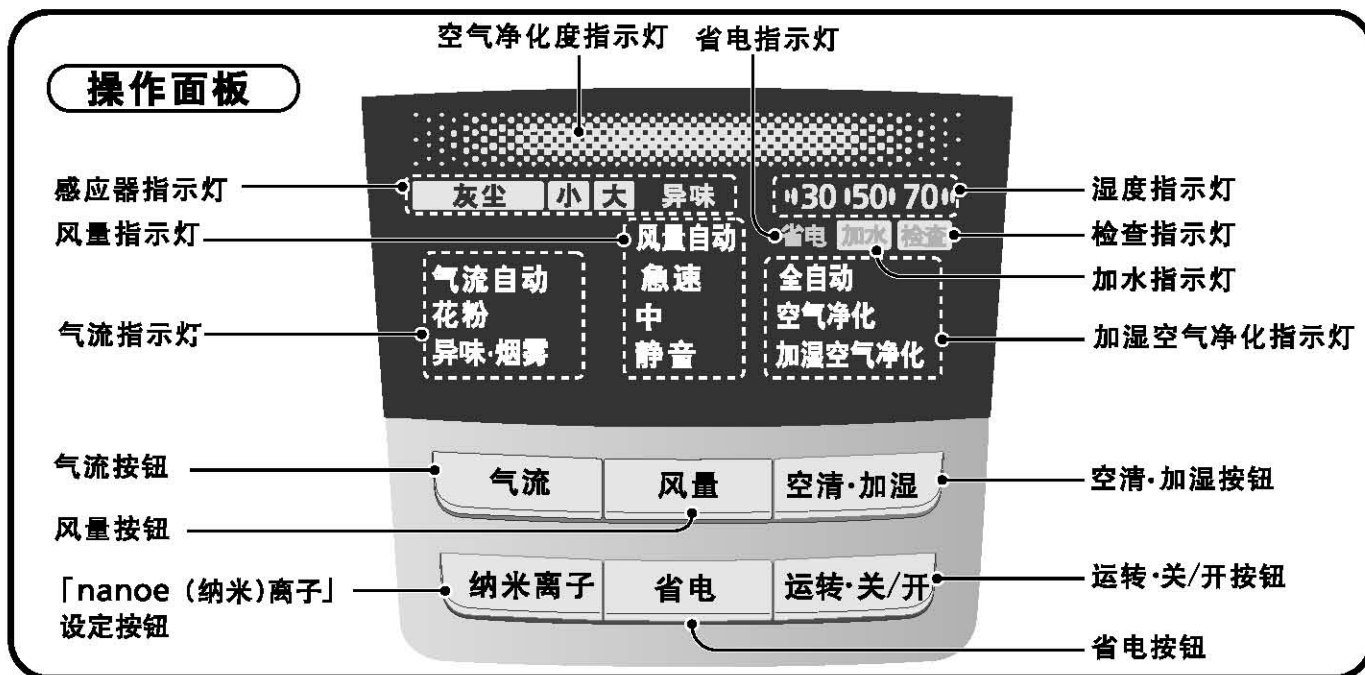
操作面板

空气净化度指示灯
省电指示灯

感应器指示灯
灰尘 小 大 异味
30 50 70
湿度指示灯

风量指示灯
省电 加水 检查
检查指示灯

风量自动
急速
中
静音

气流自动
花粉
异味·烟雾

全自动
空气净化
加湿空气净化

加水指示灯
气流指示灯
加湿空气净化指示灯

气流按钮
气流
风量
空清·加湿
空清·加湿按钮

风量按钮

「nanoe（纳米)离子」设定按钮
纳米离子
省电
运转·关/开
运转·关/开按钮

省电按钮